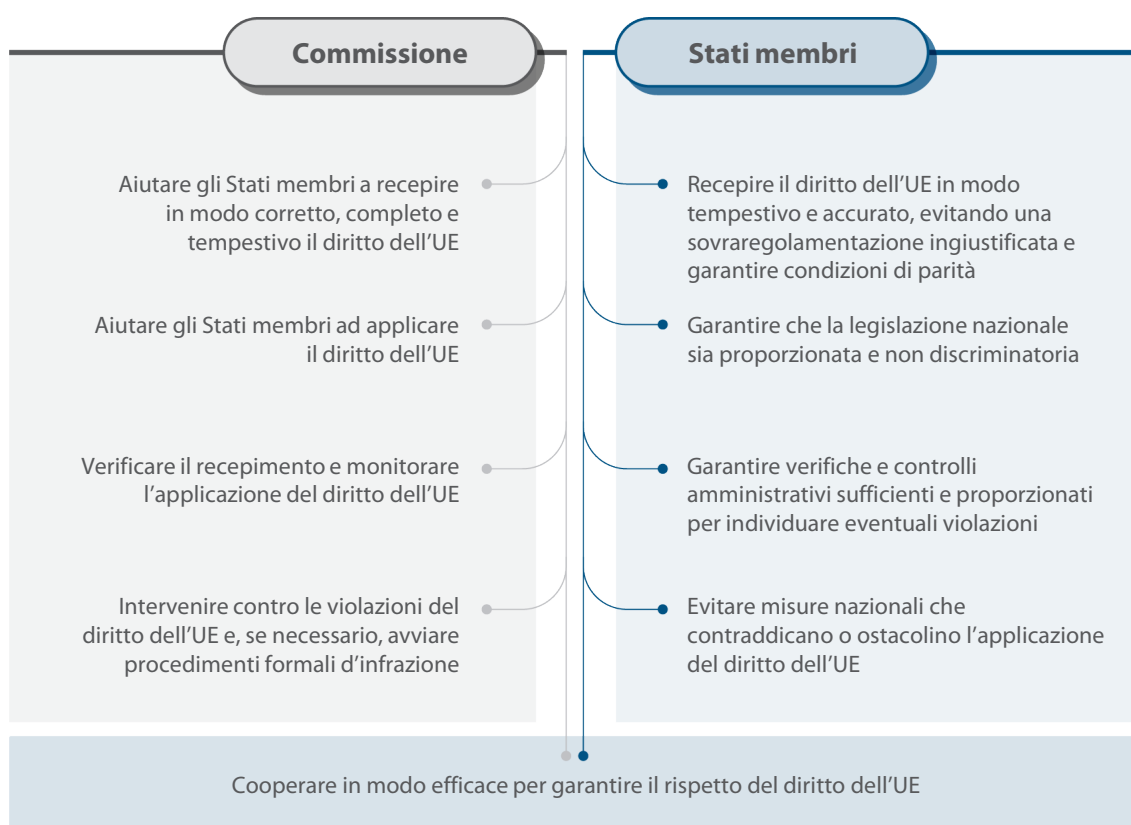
Commissione

Aiutare gli Stati membri a recepire in modo corretto, completo e tempestivo il diritto dell'UE

Aiutare gli Stati membri ad applicare il diritto dell'UE

Verificare il recepimento e monitorare l'applicazione del diritto dell'UE

Intervenire contro le violazioni del diritto dell'UE e, se necessario, avviare procedimenti formali d'infrazione

Stati membri

Recepire il diritto dell'UE in modo tempestivo e accurato, evitando una sovraregolamentazione ingiustificata e garantire condizioni di parità

Garantire che la legislazione nazionale sia proporzionata e non discriminatoria

Garantire verifiche e controlli amministrativi sufficienti e proporzionati per individuare eventuali violazioni

Evitare misure nazionali che contraddicano o ostacolino l'applicazione del diritto dell'UE

Cooperare in modo efficace per garantire il rispetto del diritto dell'UE